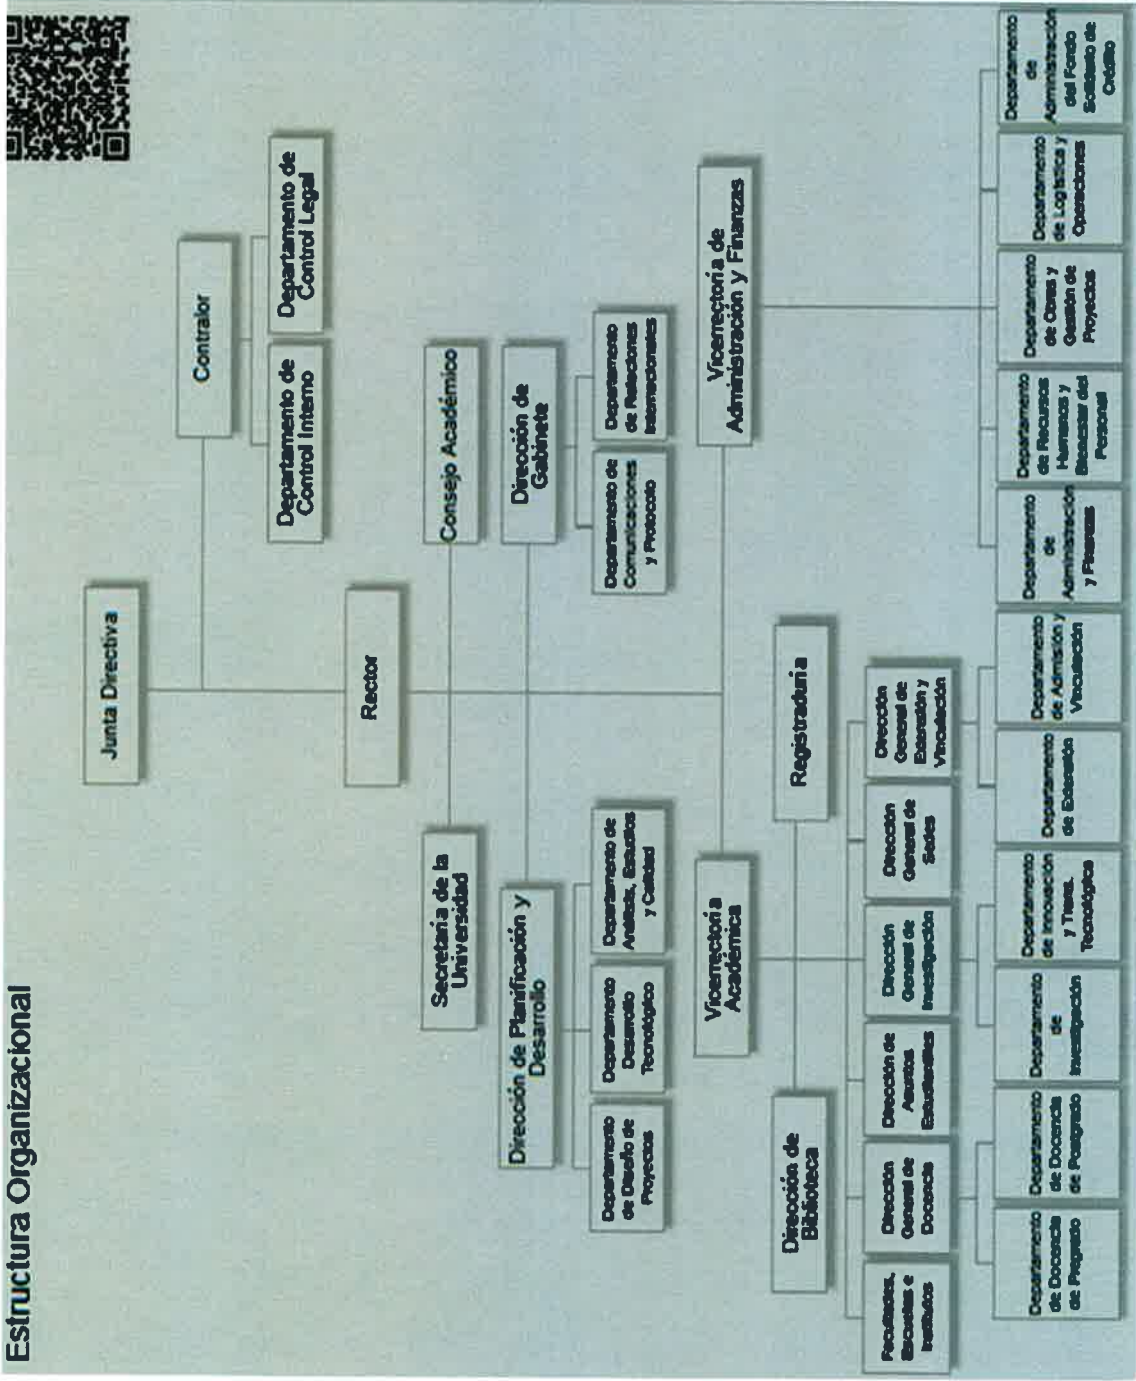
Estructura Organizacional

Junta Directiva

Contralor

Departamento de Control Interno

Departamento de Control Legal

Rector

Secretaría de la Universidad

Consejo Académico

Dirección de Planificación y Desarrollo

Departamento de Diseño de Proyectos

Departamento Desarrollo Tecnológico

Departamento de Análisis, Estudios y Calidad

Dirección de Gabinete

Departamento de Comunicaciones y Protocolo

Departamento de Relaciones Internacionales

Vicerrectoría Académica

Registraduría

Vicerrectoría de Administración y Finanzas

Dirección de Biblioteca

Facultades, Escuelas e Institutos

Dirección General de Docencia

Dirección de Asuntos Estudiantiles

Dirección General de Investigación

Dirección General de Sedes

Dirección General de Extensión y Vinculación

Departamento de Docencia de Pregrado

Departamento de Docencia de Postgrado

Departamento de Investigación

Departamento de Innovación y Trans. Tecnológica

Departamento de Extensión

Departamento de Admisión y Vinculación

Departamento de Administración y Finanzas

Departamento de Recursos Humanos y Bienestar del Personal

Departamento de Obras y Gestión de Proyectos

Departamento de Logística y Operaciones

Departamento de Administración del Fondo Solidario de Crédito